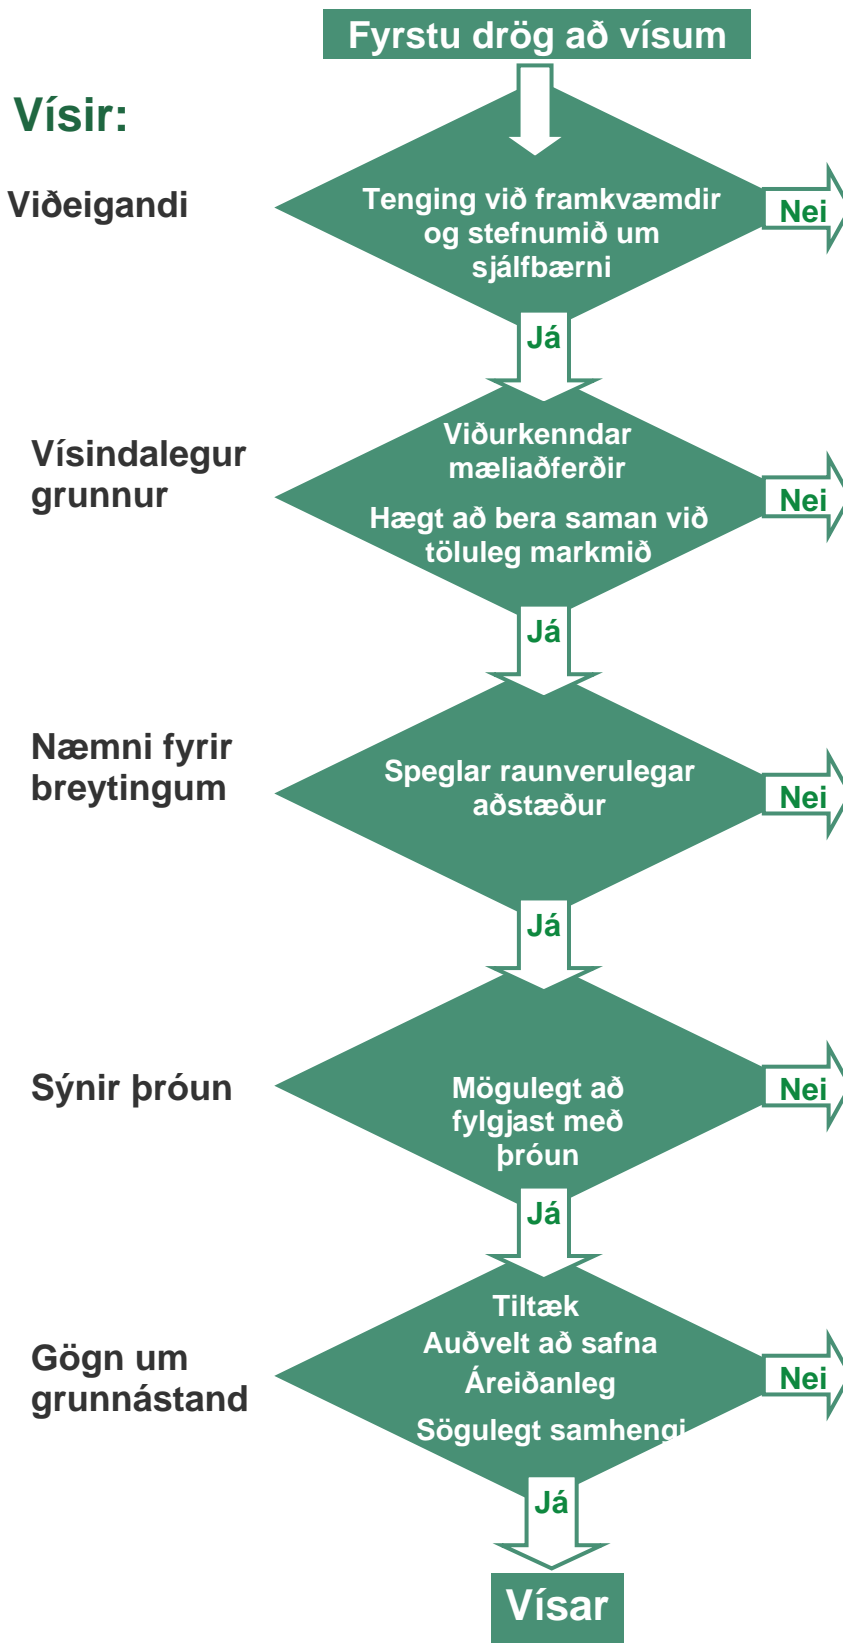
Fyrstu drög að vísum

Vísir:

Viðeigandi

Tenging við framkvæmdir og stefnumið um sjálfbærni

Nei

Já

Vísindalegur grunnur

Viðurkenndar mæliaðferðir

Hægt að bera saman við töluleg markmið

Nei

Já

Næmni fyrir breytingum

Speglar raunverulegar aðstæður

Nei

Já

Sýnir þróun

Mögulegt að fylgjast með þróun

Nei

Já

Gögn um grunnástand

Tiltæk
Auðvelt að safna
Áreiðanleg
Sögulegt samhengi

Nei

Já

Vísar